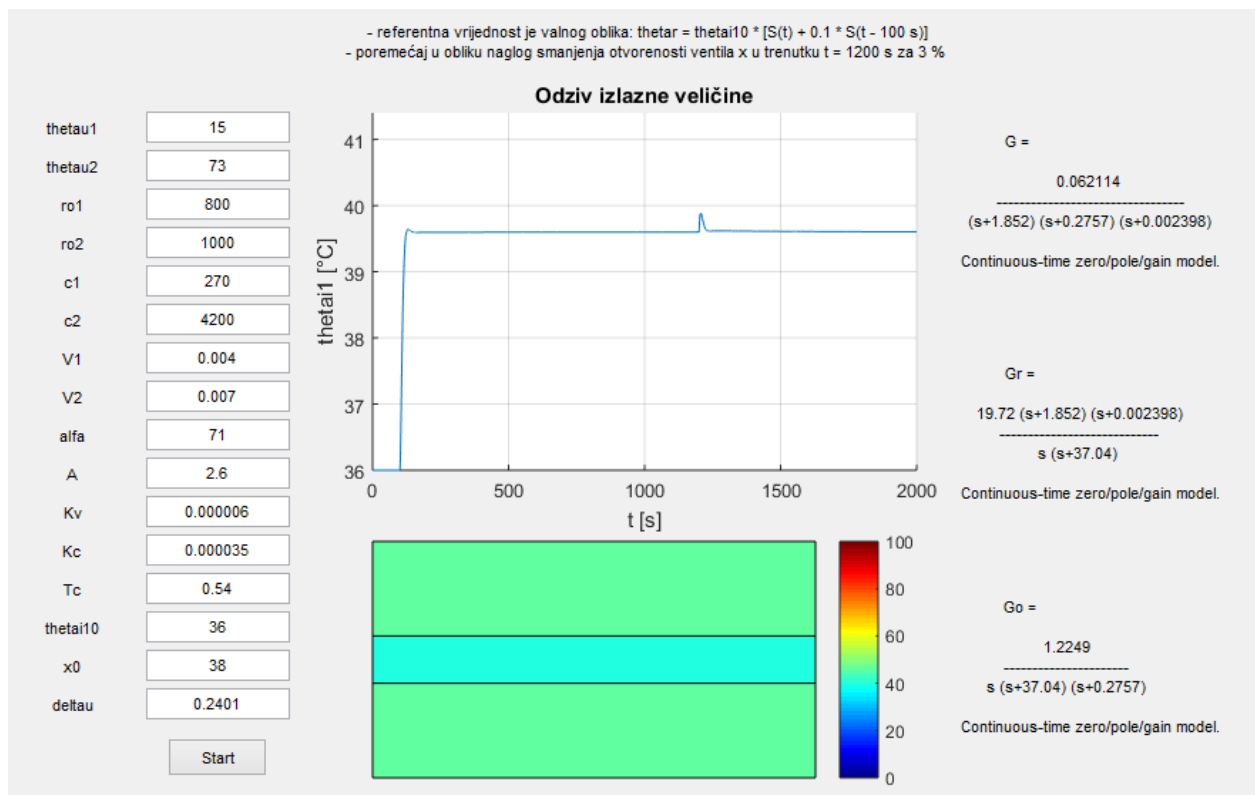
- referentna vrijednost je valnog oblika: thetar = thetai10 * [S(t) + 0.1 * S(t - 100 s)]
- poremećaj u obliku naglog smanjenja otvorenosti ventila x u trenutku t = 1200 s za 3 %

| | |
|---|---|
| thetau1 | 15 |
| thetau2 | 73 |
| ro1 | 800 |
| ro2 | 1000 |
| c1 | 270 |
| c2 | 4200 |
| V1 | 0.004 |
| V2 | 0.007 |
| alfa | 71 |
| A | 2.6 |
| Kv | 0.000006 |
| Kc | 0.000035 |
| Tc | 0.54 |
| thetai10 | 36 |
| x0 | 38 |
| deltau | 0.2401 |

Start

Odziv izlazne veličine

thetai1 [°C]

41
40
39
38
37
36

0 500 1000 1500 2000

t [s]

100
80
60
40
20
0

G =

$\frac{0.062114}{(s+1.852)\ (s+0.2757)\ (s+0.002398)}$

Continuous-time zero/pole/gain model.

Gr =

$\frac{19.72\ (s+1.852)\ (s+0.002398)}{s\ (s+37.04)}$

Continuous-time zero/pole/gain model.

Go =

$\frac{1.2249}{s\ (s+37.04)\ (s+0.2757)}$

Continuous-time zero/pole/gain model.